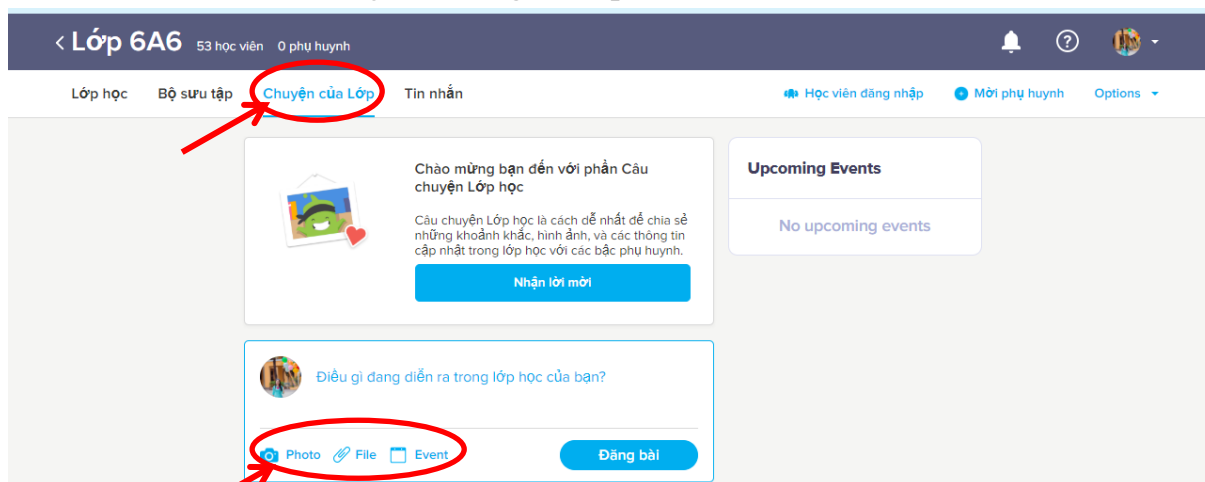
< Lớp 6A6 53 học viên 0 phụ huynh

Lớp học Bộ sưu tập Chuyện của Lớp Tin nhắn

Học viên đăng nhập Mời phụ huynh Options

Chào mừng bạn đến với phần Câu chuyện Lớp học

Câu chuyện Lớp học là cách dễ nhất để chia sẻ những khoảnh khắc, hình ảnh, và các thông tin cập nhật trong lớp học với các bậc phụ huynh.

Nhận lời mời

Upcoming Events

No upcoming events

Điều gì đang diễn ra trong lớp học của bạn?

Photo File Event

Đăng bài